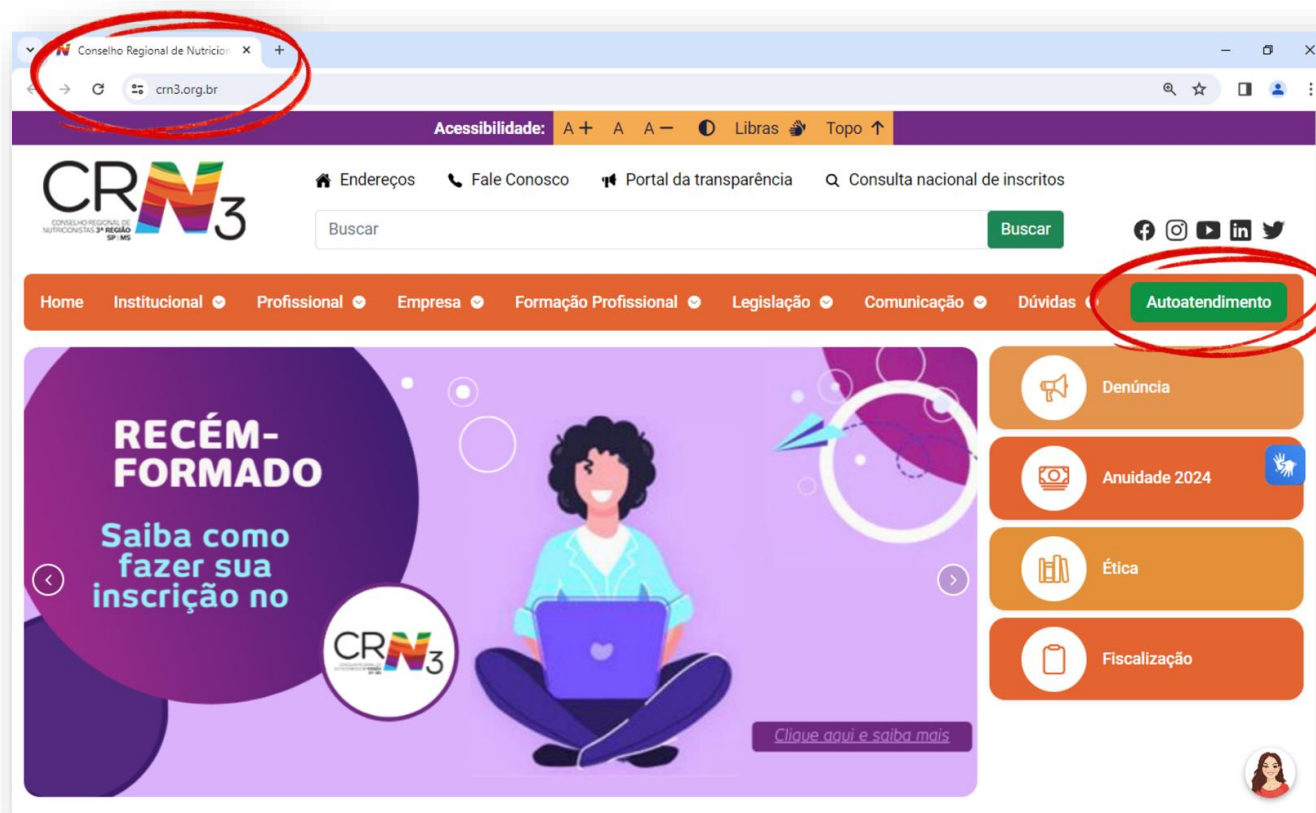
Conselho Regional de Nutricion ×
+
crn3.org.br

Acessibilidade: A+ A A— Libras Topo

CRN3
CONSELHO REGIONAL DE NUTRICIONISTAS 3ª REGIÃO SP | MS

Endereços Fale Conosco Portal da transparência Consulta nacional de inscritos

Buscar
Buscar

Home Institucional Profissional Empresa Formação Profissional Legislação Comunicação Dúvidas Autoatendimento

RECÉM-FORMADO

Saiba como fazer sua inscrição no

CRN3

Clique aqui e saiba mais

Denúncia
Anuidade 2024
Ética
Fiscalização